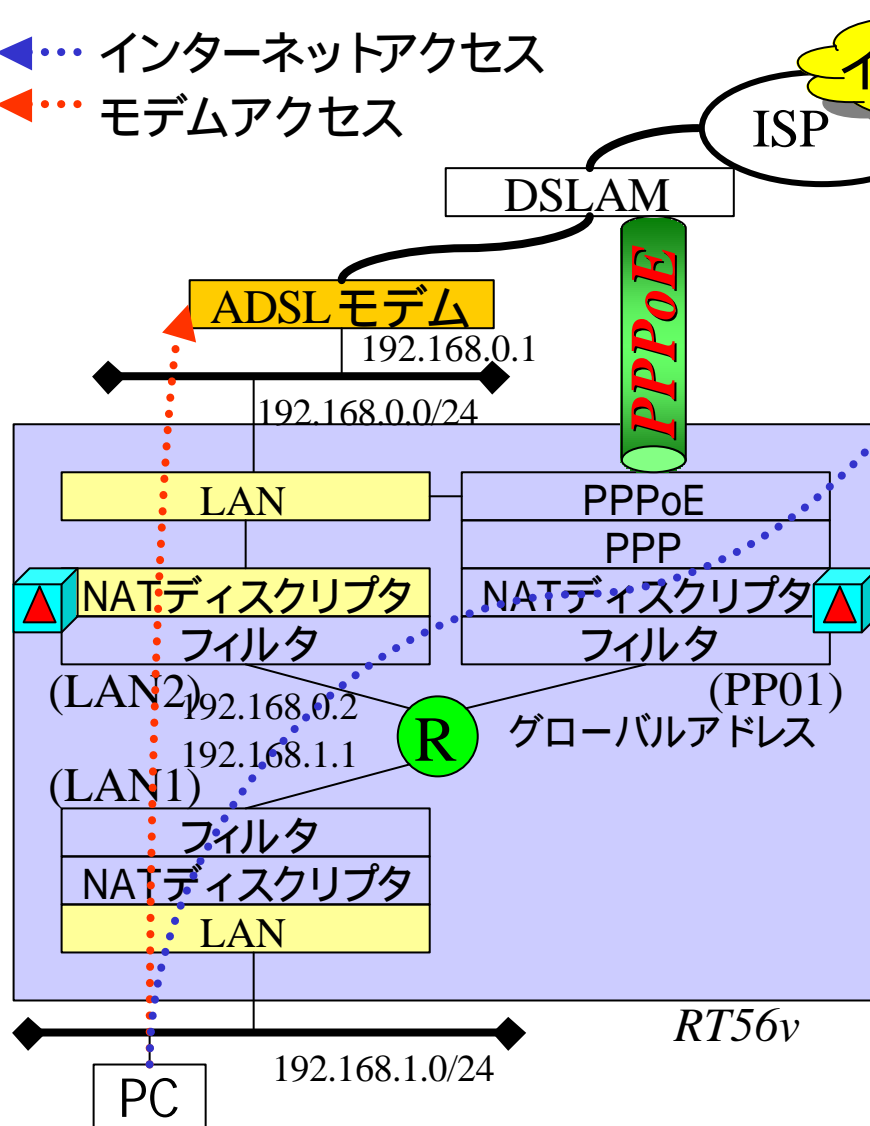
インターネットアクセス
モデムアクセス

ISP
DSLAM
ADSLモデム
PPPoE
192.168.0.1
192.168.0.0/24

LAN
NATディスクリプタ
フィルタ
(LAN2)
192.168.0.2
192.168.1.1
(LAN1)

PPPoE
PPP
NATディスクリプタ
フィルタ
(PP01)
グローバルアドレス

R

フィルタ
NATディスクリプタ
LAN

RT56v
192.168.1.0/24
PC